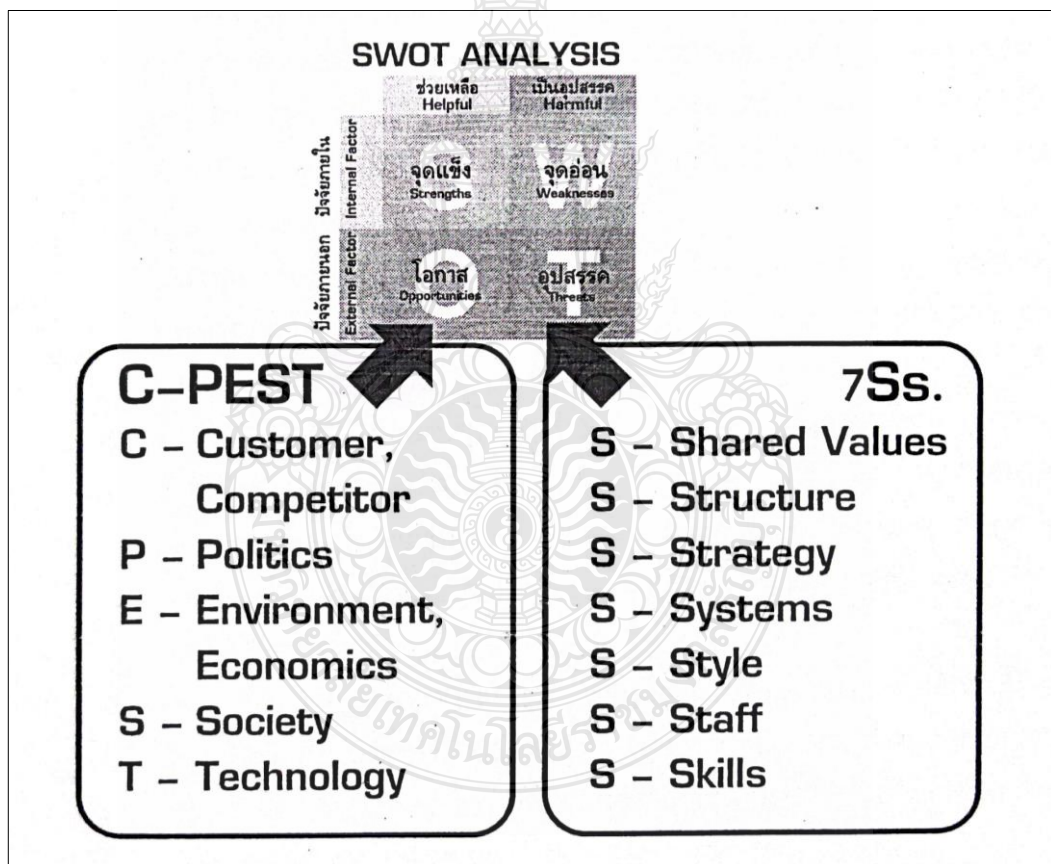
SWOT ANALYSIS

| | ช่วยเหลือ Helpful | เป็นอุปสรรค Harmful |
|---|---|---|
| ปัจจัยภายใน Internal Factor | จุดแข็ง Strengths | จุดอ่อน Weaknesses |
| ปัจจัยภายนอก External Factor | โอกาส Opportunities | อุปสรรค Threats |

C-PEST
C – Customer, Competitor
P – Politics
E – Environment, Economics
S – Society
T – Technology

7Ss.
S – Shared Values
S – Structure
S – Strategy
S – Systems
S – Style
S – Staff
S – Skills